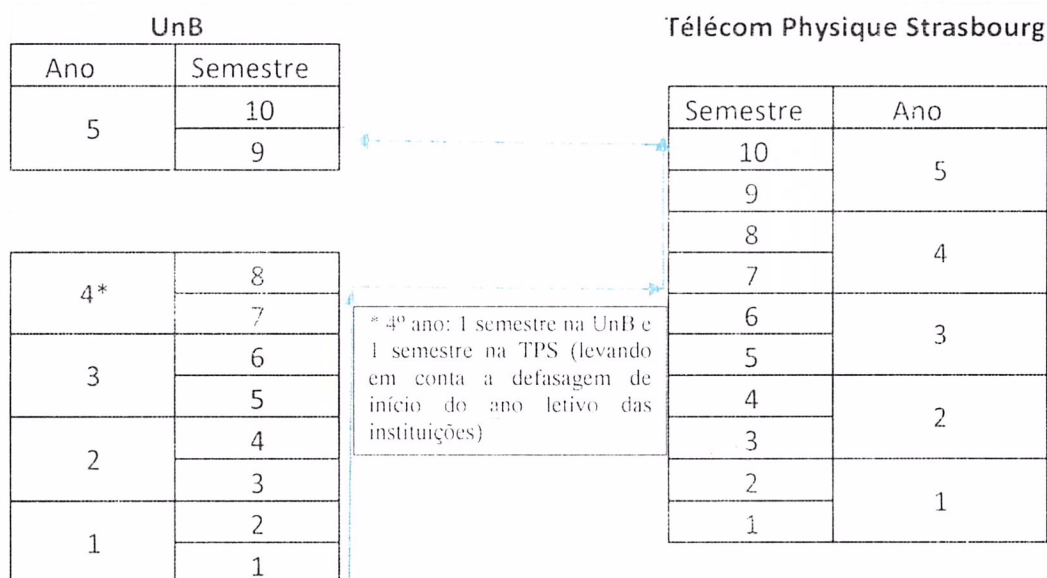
UnB

| Ano | Semestre |
|---|---|
| 5 | 10 |
| | 9 |

| | |
|---|---|
| 4* | 8 |
| | 7 |
| 3 | 6 |
| | 5 |
| 2 | 4 |
| | 3 |
| 1 | 2 |
| | 1 |

* 4º ano: 1 semestre na UnB e 1 semestre na TPS (levando em conta a defasagem de início do ano letivo das instituições)

Télécom Physique Strasbourg

| Semestre | Ano |
|---|---|
| 10 | 5 |
| 9 | |
| 8 | 4 |
| 7 | |
| 6 | 3 |
| 5 | |
| 4 | 2 |
| 3 | |
| 2 | 1 |
| 1 | |